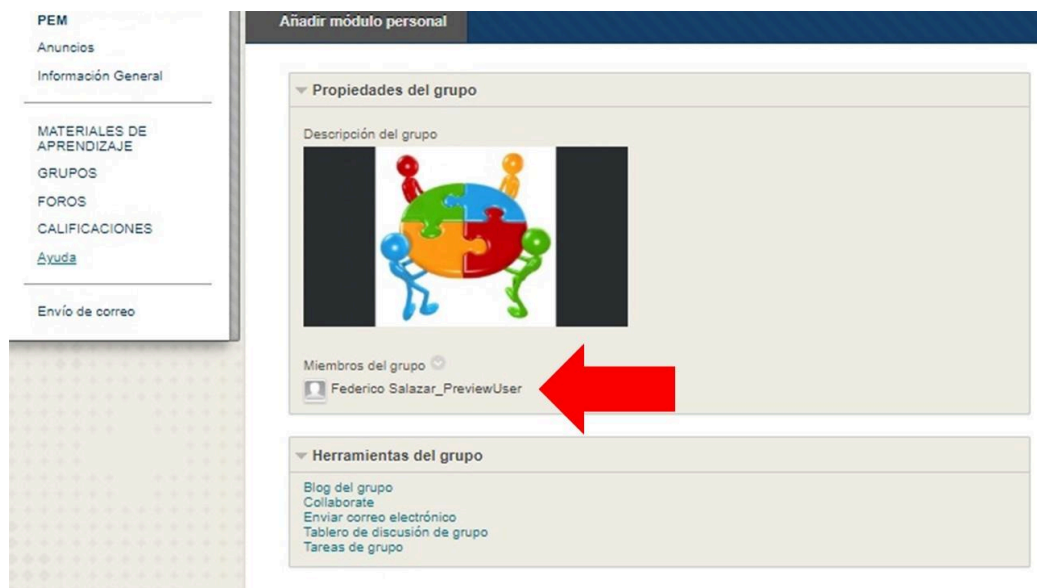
PEM
Anuncios
Información General

MATERIALES DE APRENDIZAJE
GRUPOS
FOROS
CALIFICACIONES
Ayuda

Envío de correo

Añadir módulo personal

Propiedades del grupo

Descripción del grupo

Miembros del grupo

Federico Salazar_PreviewUser

Herramientas del grupo

Blog del grupo
Collaborate
Enviar correo electrónico
Tablero de discusión de grupo
Tareas de grupo